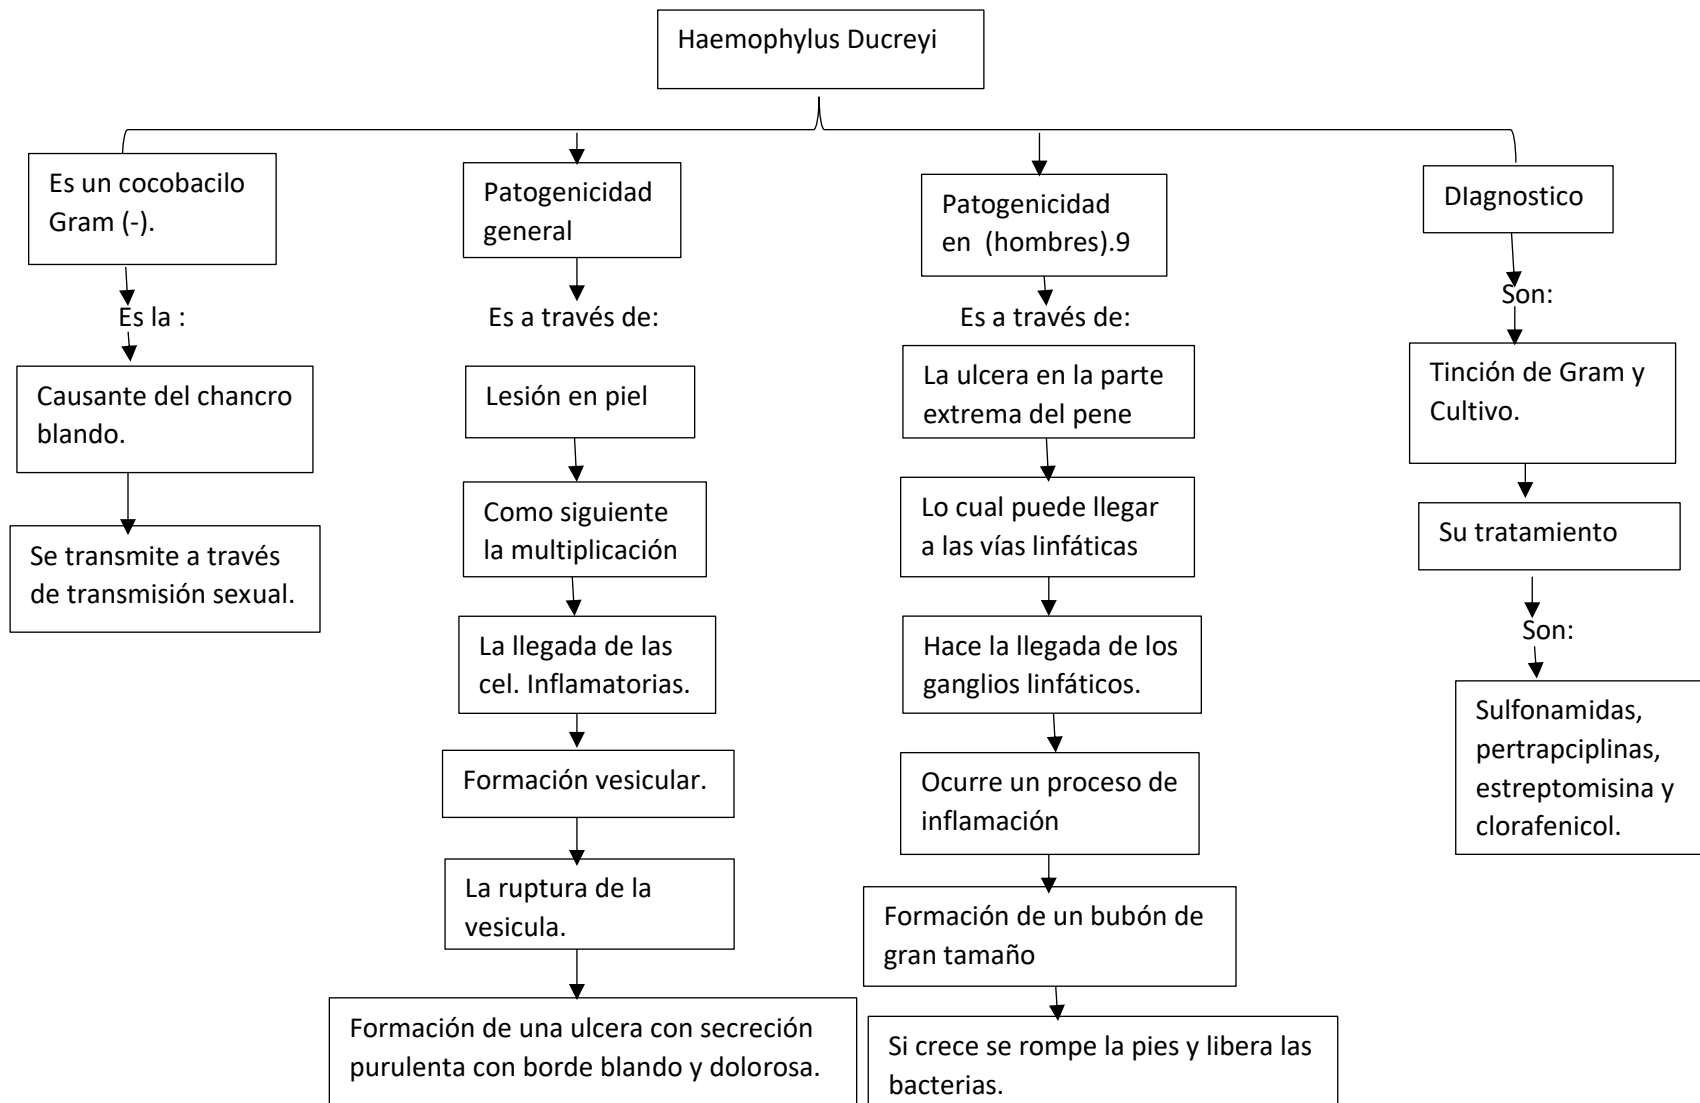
Haemophylus Ducreyi

Es un cocobacilo Gram (-).

Es la :

Causante del chancro blando.

Se transmite a través de transmisión sexual.

Patogenicidad general

Es a través de:

Lesión en piel

Como siguiente la multiplicación

La llegada de las cel. Inflamatorias.

Formación vesicular.

La ruptura de la vesicula.

Formación de una ulcera con secreción purulenta con borde blando y dolorosa.

Patogenicidad en (hombres).9

Es a través de:

La ulcera en la parte extrema del pene

Lo cual puede llegar a las vías linfáticas

Hace la llegada de los ganglios linfáticos.

Ocurre un proceso de inflamación

Formación de un bubón de gran tamaño

Si crece se rompe la pies y libera las bacterias.

DIagnostico

Son:

Tinción de Gram y Cultivo.

Su tratamiento

Son:

Sulfonamidas, pertrapciplinas, estreptomisina y clorafenicol.